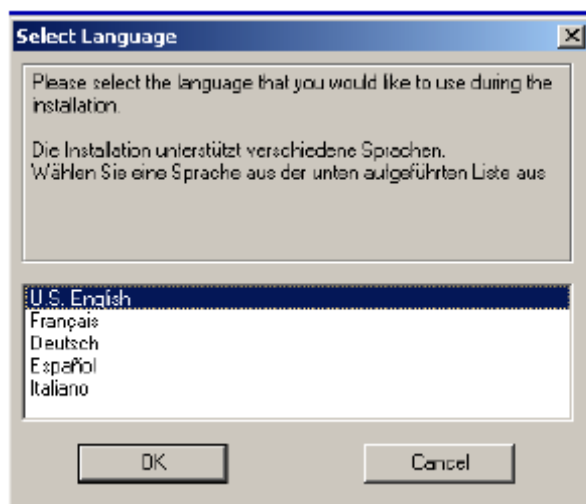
Select Language

Please select the language that you would like to use during the installation.

Die Installation unterstützt verschiedene Sprachen.
Wählen Sie eine Sprache aus der unten aufgeführten Liste aus

U.S. English
Français
Deutsch
Español
Italiano

OK

Cancel